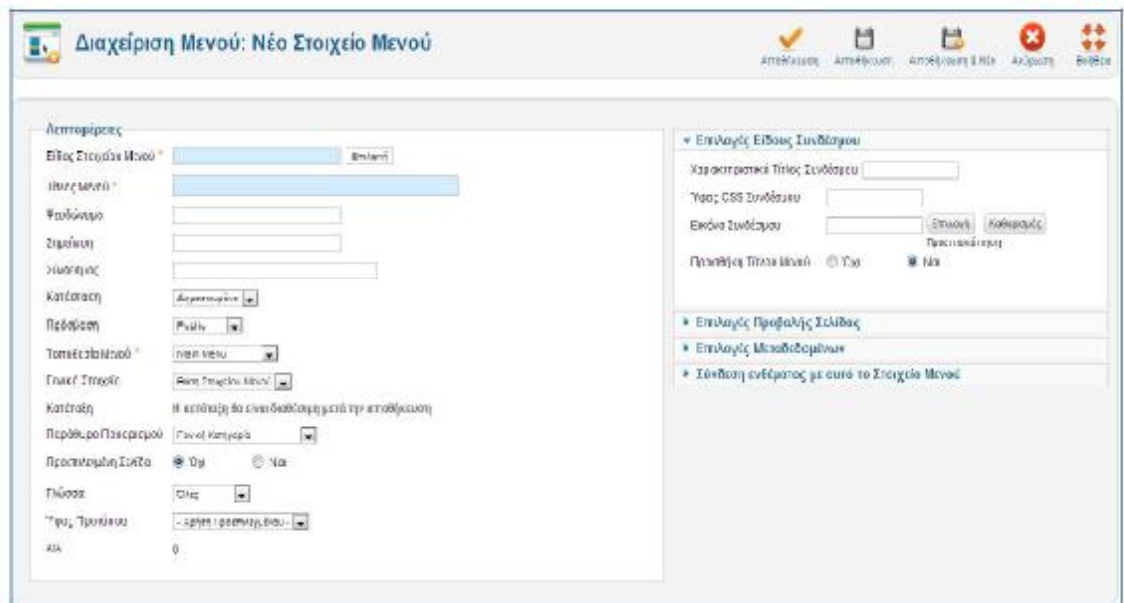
Διαχείριση Μενού: Νέο Στοιχείο Μενού

Αποθήκευση Αποθήκευση Αποθήκευση & Νέο Ακύρωση Βοήθεια

Λεπτομέρειες

Είδος Στοιχείου Μενού * Επιλογή

Τίτλος Μενού *

Ψευδώνυμο

Σημείωση

Σύνδεσμος

Κατάσταση Δημοσιευμένο

Πρόσβαση Public

Τοποθεσία Μενού * Main Menu

Γονικό Στοιχείο Βασικό Στοιχείο Μενού

Κατάταξη Η κατάταξη θα είναι διαθέσιμη μετά την αποθήκευση

Παράθυρο Πλοήγησης Γονική Κατηγορία

Προεπιλεγμένη Σελίδα Όχι Ναι

Γλώσσα Όλες

Ύφος Προτύπου - Χρήση προεπιλογής -

ΑΑ 0

Επιλογές Είδους Συνδέσμου

Χαρακτηριστικό Τίτλου Συνδέσμου

Ύφος CSS Συνδέσμου

Εικόνα Συνδέσμου Επιλογή Καθαρισμός

Προεπισκόπηση

Προσθήκη Τίτλου Μενού Όχι Ναι

Επιλογές Προβολής Σελίδας

Επιλογές Μεταδεδομένων

Σύνδεση ενθέματος με αυτό το Στοιχείο Μενού